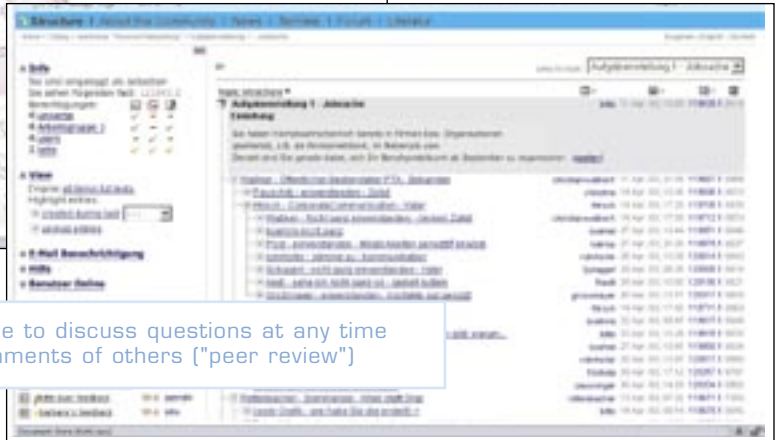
Strukturen | About the Community | News | Termine | Forum | Literatur

Info

View

E-Mail Benachrichtigung

Hilfe

Benutzer Online

Aufgabenstellung 1 - Jobsuche

Aufgabenstellung 1 - Jobsuche

Einleitung

e to discuss questions at any time
mments of others ("peer review")